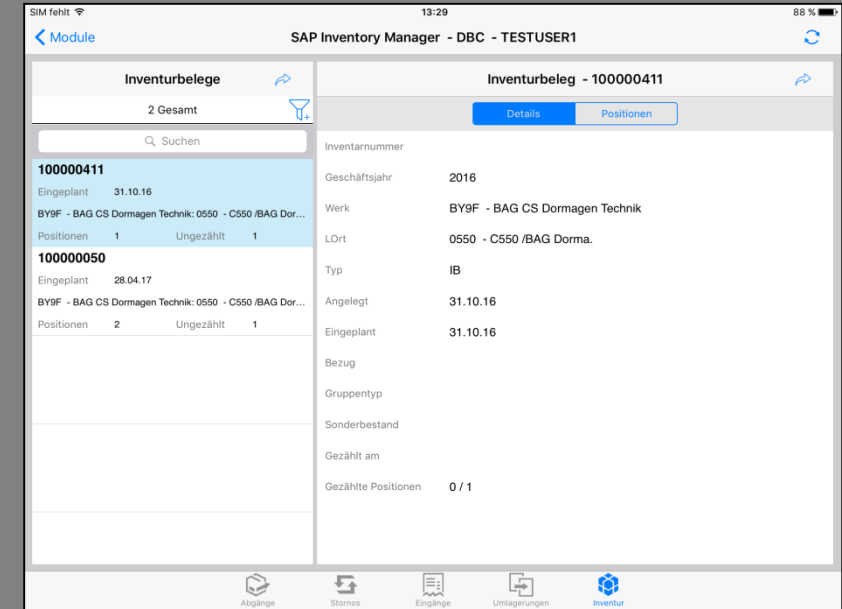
SIM fehlt
13:29
88 %

Module
SAP Inventory Manager - DBC - TESTUSER1

Inventurbelege
2 Gesamt
Suchen

100000411
Eingeplant 31.10.16
BY9F - BAG CS Dormagen Technik: 0550 - C550 /BAG Dor...
Positionen 1 Ungezählt 1

100000050
Eingeplant 28.04.17
BY9F - BAG CS Dormagen Technik: 0550 - C550 /BAG Dor...
Positionen 2 Ungezählt 1

Inventurbeleg - 100000411
Details
Positionen

Inventarnummer
Geschäftsjahr 2016
Werk BY9F - BAG CS Dormagen Technik
LOrt 0550 - C550 /BAG Dorma.
Typ IB
Angelegt 31.10.16
Eingeplant 31.10.16
Bezug
Gruppentyp
Sonderbestand
Gezählt am
Gezählte Positionen 0 / 1

Abgänge
Stornos
Eingänge
Umlagerungen
Inventur